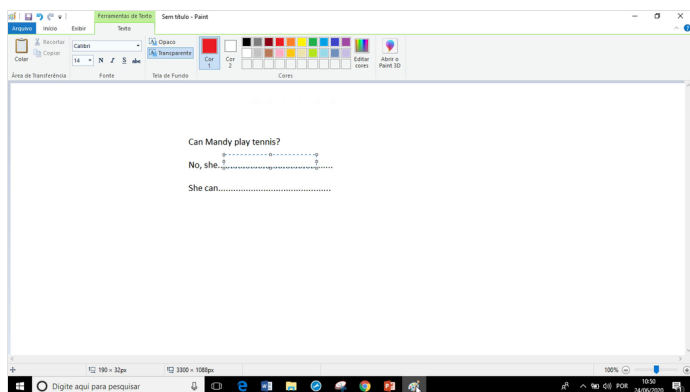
Ferramentas de Texto Sem título - Paint

Arquivo Início Exibir Texto

Colar
Recortar
Copiar
Área de Transferência

Calibri
14
N I S abc
Fonte

Opaco
Transparente
Tela de Fundo

Cor 1
Cor 2
Cores
Editar cores
Abrir o Paint 3D

Can Mandy play tennis?

No, she...................................

She can...........................................

190 × 32px
3300 × 1088px
100%

Digite aqui para pesquisar

POR
10:50
24/06/2020